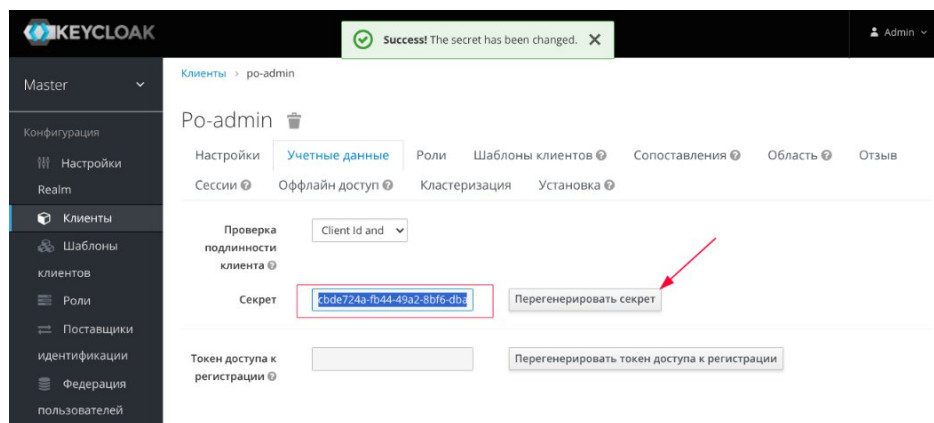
KEYCLOAK

Success! The secret has been changed. ✕

Admin

Master

Конфигурация

Настройки Realm

Клиенты

Шаблоны клиентов

Роли

Поставщики идентификации

Федерация пользователей

Клиенты › po-admin

Po-admin

Настройки | Учетные данные | Роли | Шаблоны клиентов | Сопоставления | Область | Отзыв

Сессии | Оффлайн доступ | Кластеризация | Установка

Проверка подлинности клиента: Client Id and

Секрет: cbde724a-fb44-49a2-8bf6-dba

Перегенерировать секрет

Токен доступа к регистрации

Перегенерировать токен доступа к регистрации